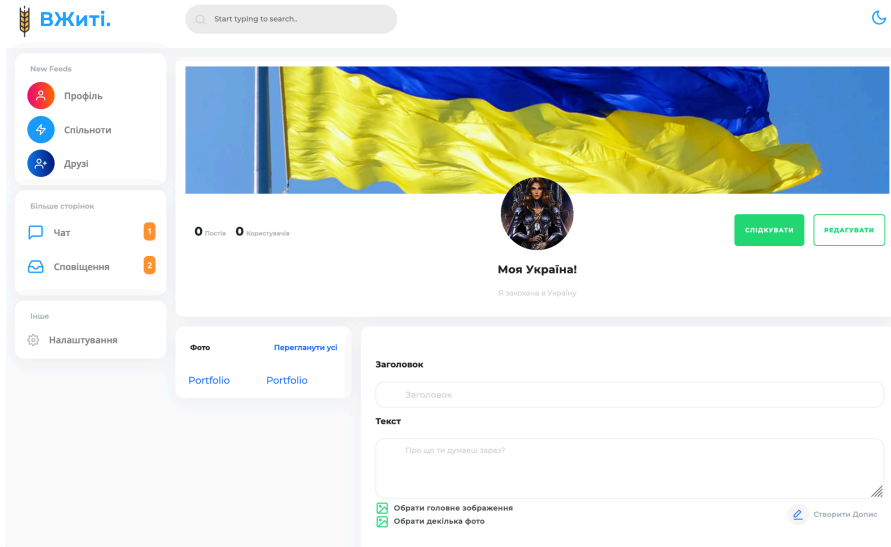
ВЖиті.

Start typing to search..

New Feeds

Профіль

Спільноти

Друзі

Більше сторінок

Чат 1

Сповіщення 2

Інше

Налаштування

0 Постів 0 Користувачів

СЛІДКУВАТИ

РЕДАГУВАТИ

Моя Україна!

Я закохана в Україну

Фото

Переглянути усі

Portfolio Portfolio

Заголовок

Заголовок

Текст

Про що ти думаєш зараз?

Обрати головне зображення

Обрати декілька фото

Створити Допис